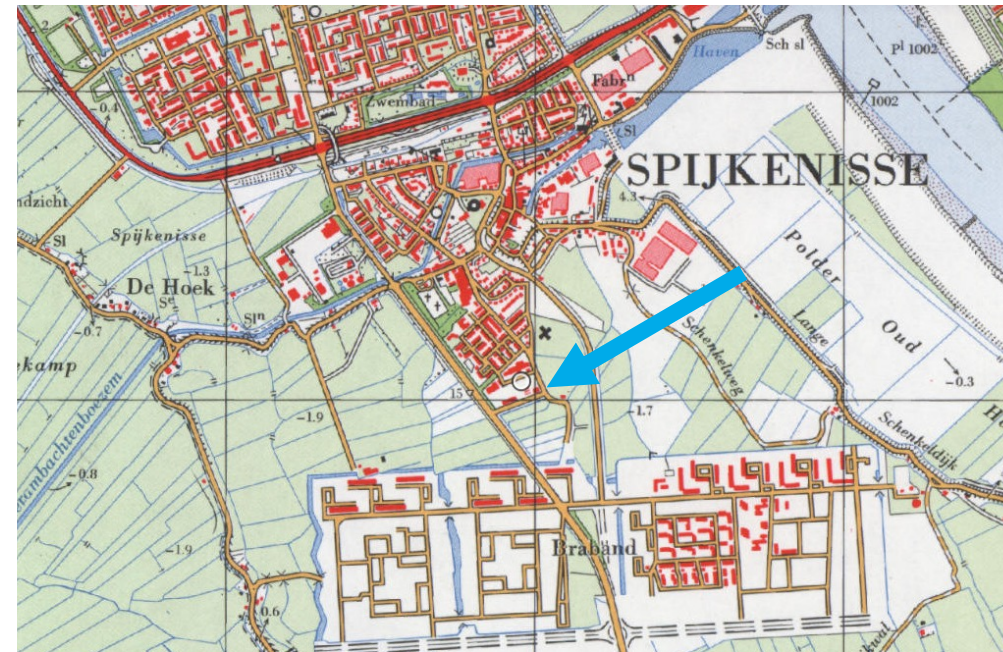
Haven
Sch sl
Pl 1002
1002
Fabrn
Zwembad
-0.4
Sl
SPIJKENISSE
ndzicht
4.3
Sl
Spijkenisse
Polder
-1.3
De Hoek
Se
Oud
Lange
Sln
-0.7
Schenkelweg
kamp
-0.3
15
-1.9
-1.7
Schenkeldijk
H
rambachtenboezem
-0.8
-1.9
Braband
0.6
kwal